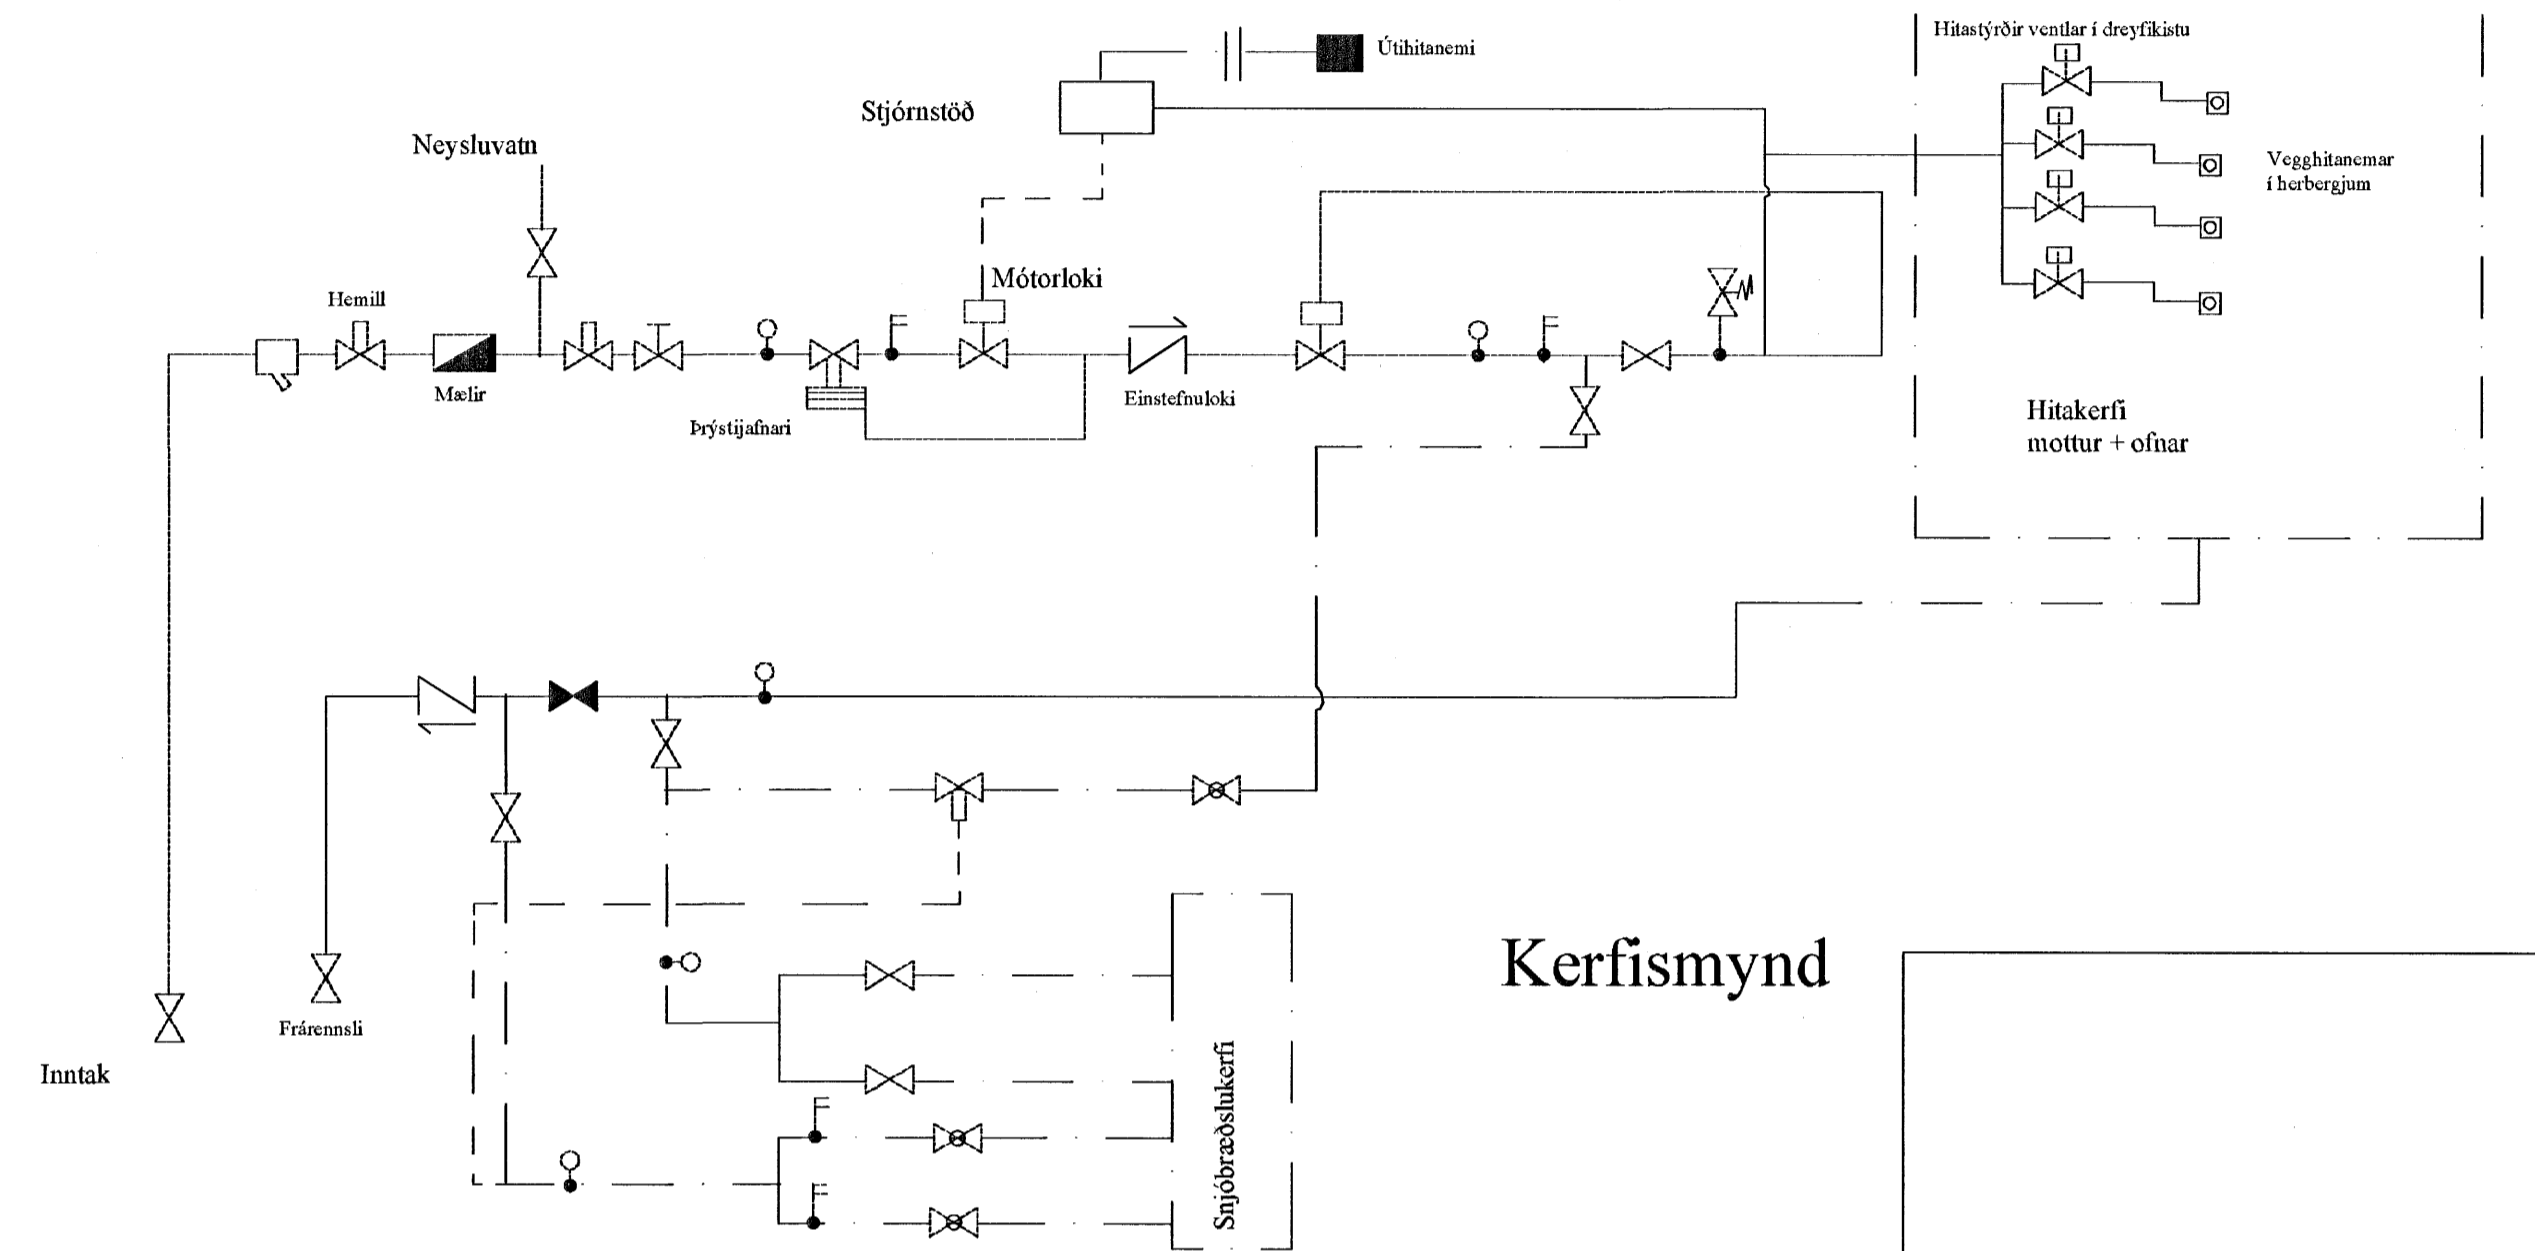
Útihitanemi

Hitastýrðir ventlar í dreyfikistu

Stjórnstöð

Neysluvatn

Vegghitanemar í herbergjum

Mótorloki

Hemill

Mælir

Þrýstijafnari

Einstefnuloki

Hitakerfi
mottur + ofnar

Kerfismynd

Frárennsli

Inntak

Snjóbræðslukerfi